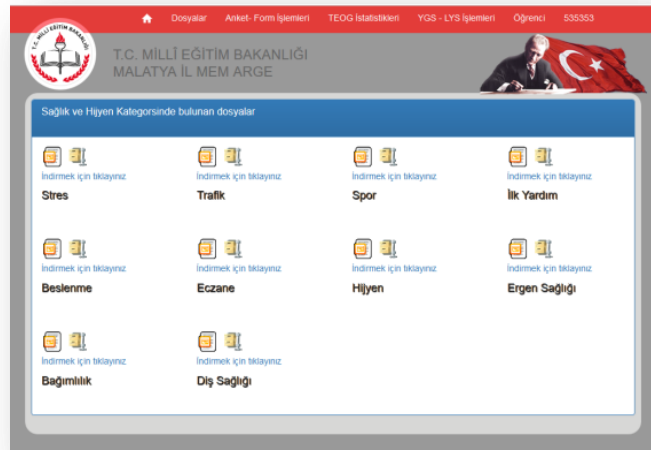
Dosyalar Anket- Form İşlemleri TEOG İstatistikleri YGS - LYS İşlemleri Öğrenci 535353

T.C. MİLLÎ EĞİTİM BAKANLIĞI

T.C. MİLLÎ EĞİTİM BAKANLIĞI
MALATYA İL MEM ARGE

Sağlık ve Hijyen Kategorsinde bulunan dosyalar

İndirmek için tıklayınız
Stres

İndirmek için tıklayınız
Trafik

İndirmek için tıklayınız
Spor

İndirmek için tıklayınız
İlk Yardım

İndirmek için tıklayınız
Beslenme

İndirmek için tıklayınız
Eczane

İndirmek için tıklayınız
Hijyen

İndirmek için tıklayınız
Ergen Sağlığı

İndirmek için tıklayınız
Bağımlılık

İndirmek için tıklayınız
Diş Sağlığı